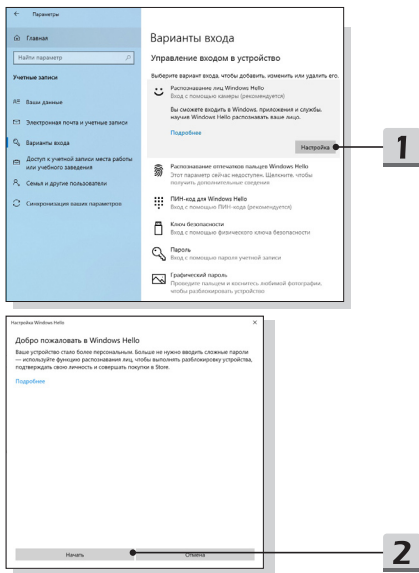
← Параметры

Главная

Найти параметр

Учетные записи

Ваши данные

Электронная почта и учетные записи

Варианты входа

Доступ к учетной записи места работы или учебного заведения

Семья и другие пользователи

Синхронизация ваших параметров

Варианты входа

Управление входом в устройство

Выберите вариант входа, чтобы добавить, изменить или удалить его.

Распознавание лиц Windows Hello
Вход с помощью камеры (рекомендуется)

Вы сможете входить в Windows, приложения и службы, научив Windows Hello распознавать ваше лицо.

Подробнее

Настройка

Распознавание отпечатков пальцев Windows Hello
Этот параметр сейчас недоступен. Щелкните, чтобы получить дополнительные сведения

ПИН-код для Windows Hello
Вход с помощью ПИН-кода (рекомендуется)

Ключ безопасности
Вход с помощью физического ключа безопасности

Пароль
Вход с помощью пароля вашей учетной записи

Графический пароль
Проведите пальцем и коснитесь любимой фотографии, чтобы разблокировать устройство

1

Настройка Windows Hello

Добро пожаловать в Windows Hello

Ваше устройство стало более персональным. Больше не нужно вводить сложные пароли — используйте функцию распознавания лиц, чтобы выполнять разблокировку устройства, подтверждать свою личность и совершать покупки в Store.

Подробнее

Начать

Отмена

2